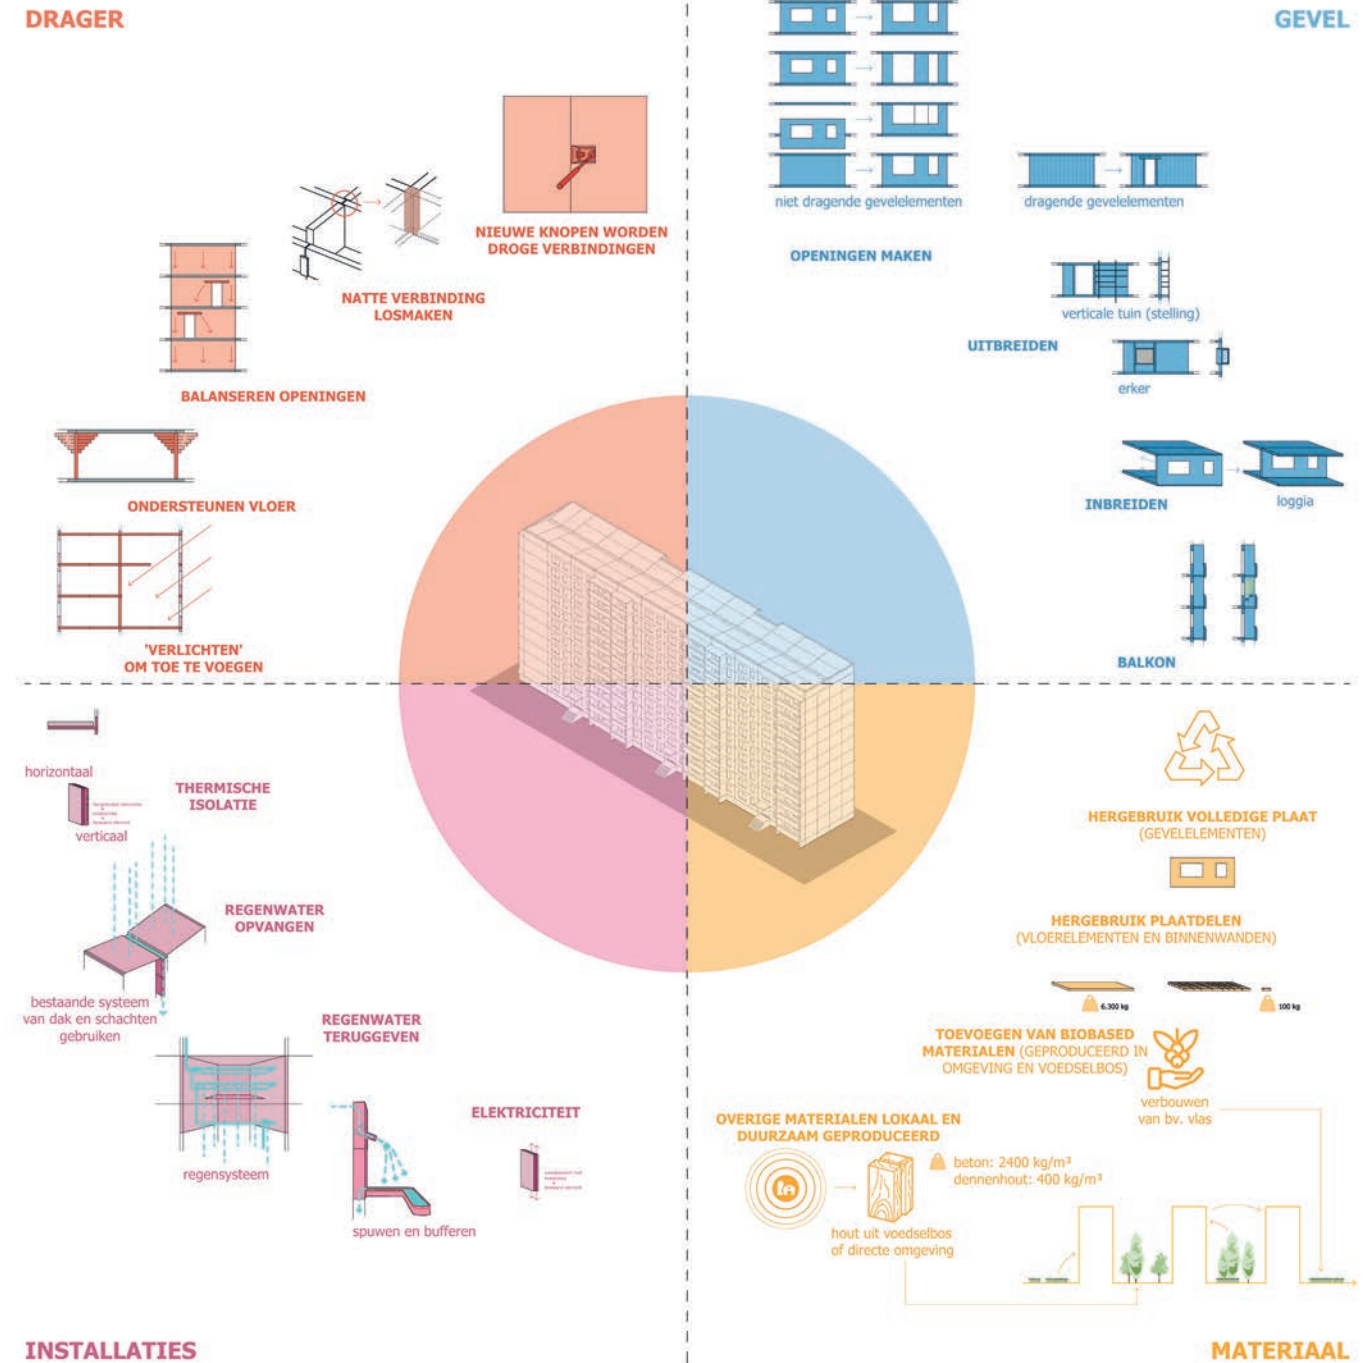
DRAGER

GEVEL

NIEUWE KNOPEN WORDEN DROGE VERBINDINGEN

NATTE VERBINDING LOSMAKEN

BALANSEREN OPENINGEN

ONDERSTEUNEN VLOER

'VERLICHTEN' OM TOE TE VOEGEN

niet dragende gevelelementen

dragende gevelelementen

OPENINGEN MAKEN

verticale tuin (stelling)

UITBREIDEN

erker

INBREIDEN

loggia

BALKON

horizontaal

THERMISCHE ISOLATIE

verticaal

REGENWATER OPVANGEN

bestaande systeem van dak en schachten gebruiken

REGENWATER TERUGGEVEN

ELEKTRICITEIT

regensysteem

spuwen en bufferen

HERGEBRUIK VOLLEDIGE PLAAT (GEVELELEMENTEN)

HERGEBRUIK PLAATDELEN (VLOERELEMENTEN EN BINNENWANDEN)

6.300 kg

100 kg

TOEVOEGEN VAN BIOBASED MATERIALEN (GEPRODUCEERD IN OMGEVING EN VOEDSELBOS)

verbouwen van bv. vlas

OVERIGE MATERIALEN LOKAAL EN DUURZAAM GEPRODUCEERD

beton: 2400 kg/m³
dennenhout: 400 kg/m³

hout uit voedselbos of directe omgeving

INSTALLATIES

MATERIAAL